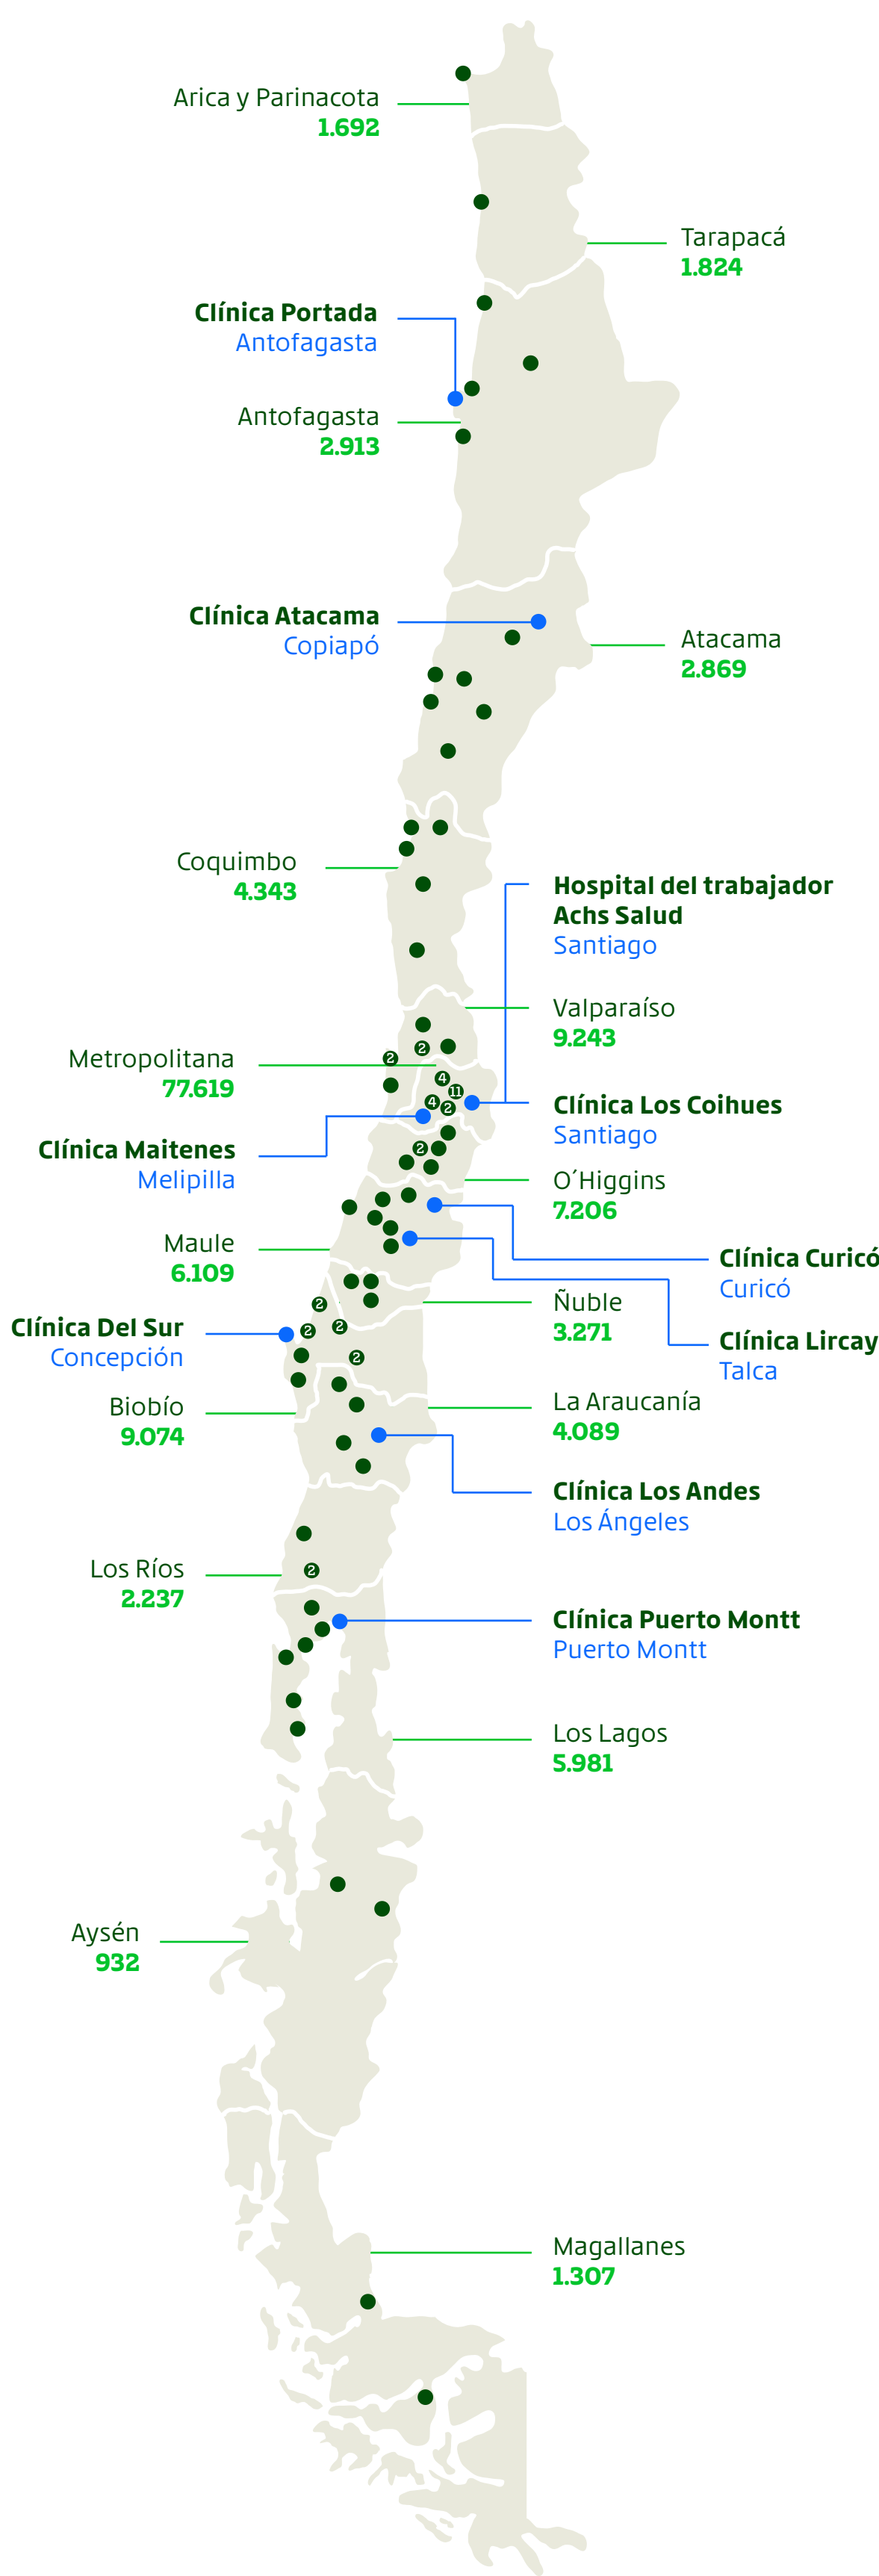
Arica y Parinacota
1.692

Tarapacá
1.824

Clínica Portada
Antofagasta

Antofagasta
2.913

Clínica Atacama
Copiapó

Atacama
2.869

Coquimbo
4.343

Hospital del trabajador Achs Salud
Santiago

Valparaíso
9.243

Metropolitana
77.619

2
2
4
11
4
2

Clínica Los Coihues
Santiago

Clínica Maitenes
Melipilla

2

O´Higgins
7.206

Maule
6.109

Clínica Curicó
Curicó

Ñuble
3.271

Clínica Lircay
Talca

2
2
2
2

Clínica Del Sur
Concepción

Biobío
9.074

La Araucanía
4.089

Clínica Los Andes
Los Ángeles

Los Ríos
2.237

2

Clínica Puerto Montt
Puerto Montt

Los Lagos
5.981

Aysén
932

Magallanes
1.307